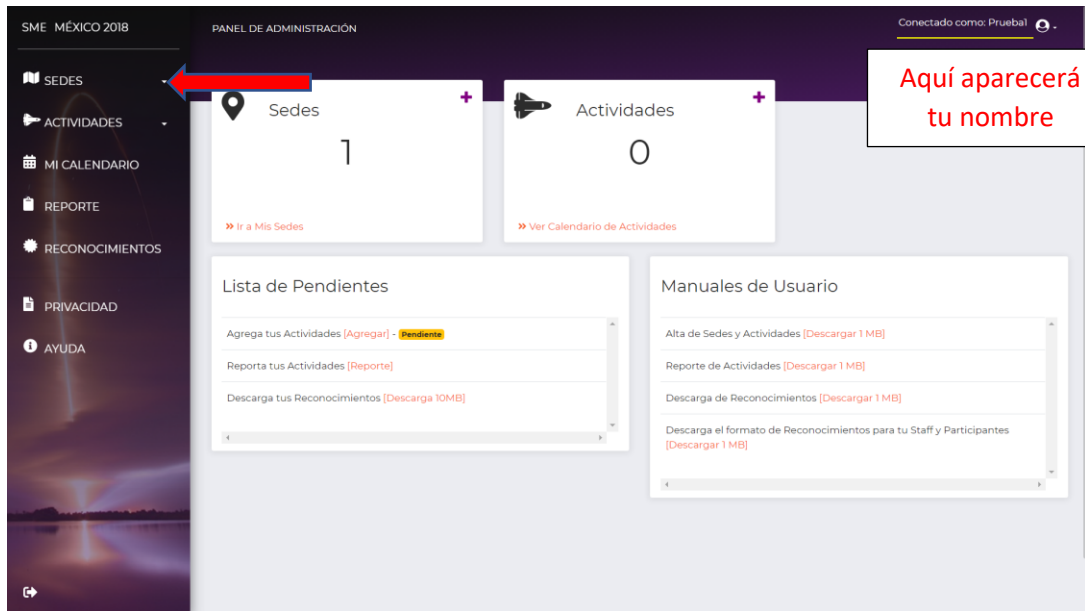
SME MÉXICO 2018

SEDES

ACTIVIDADES

MI CALENDARIO

REPORTE

RECONOCIMIENTOS

PRIVACIDAD

AYUDA

PANEL DE ADMINISTRACIÓN

Conectado como: Prueba1

Aquí aparecerá tu nombre

Sedes

1

» Ir a Mis Sedes

Actividades

0

» Ver Calendario de Actividades

Lista de Pendientes

Agrega tus Actividades [Agregar] - Pendiente

Reporta tus Actividades [Reporte]

Descarga tus Reconocimientos [Descarga 10MB]

Manuales de Usuario

Alta de Sedes y Actividades [Descargar 1 MB]

Reporte de Actividades [Descargar 1 MB]

Descarga de Reconocimientos [Descargar 1 MB]

Descarga el formato de Reconocimientos para tu Staff y Participantes [Descargar 1 MB]